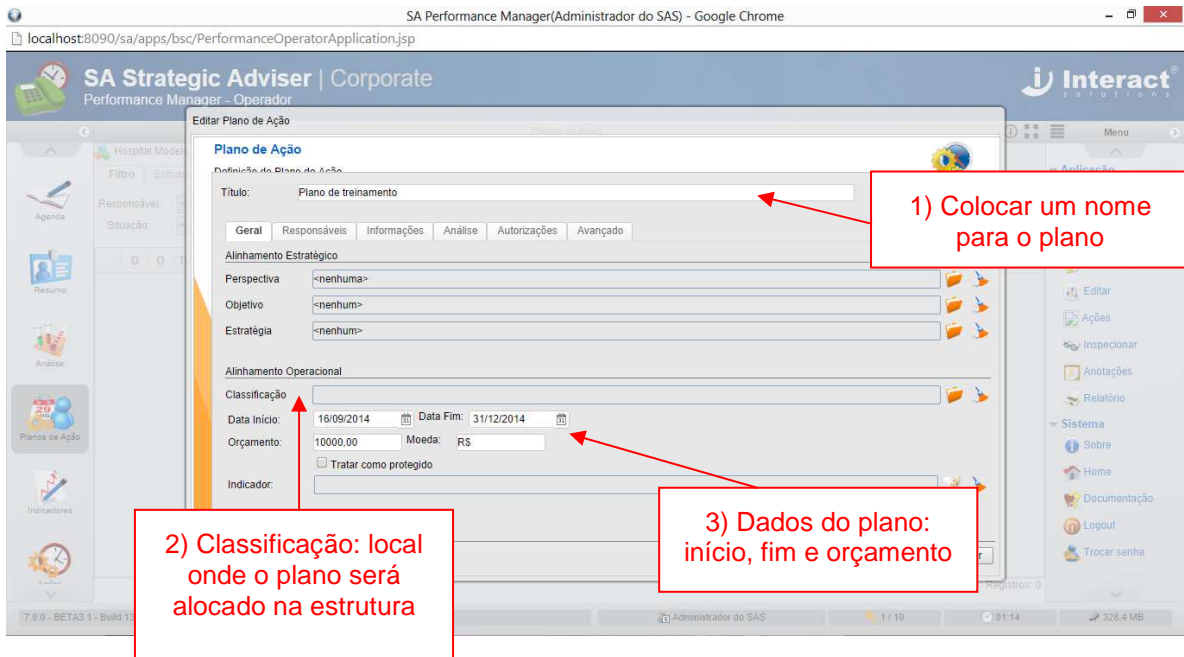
SA Performance Manager(Administrador do SAS) - Google Chrome

localhost:8090/sa/apps/bsc/PerformanceOperatorApplication.jsp

SA Strategic Adviser | Corporate
Performance Manager - Operador

Interact solutions

Editar Plano de Ação

Menu

Hospital Modelo

Filtro

Responsável:
Situação:

Agenda

Resumo

Análise

Planos de Ação

Indicadores

Plano de Ação
Definição do Plano de Ação

Título: Plano de treinamento

Geral | Responsáveis | Informações | Análise | Autorizações | Avançado

Alinhamento Estratégico

Perspectiva <nenhuma>

Objetivo <nenhum>

Estratégia <nenhum>

Alinhamento Operacional

Classificação

Data Início: 16/09/2014 Data Fim: 31/12/2014

Orçamento: 10000,00 Moeda: R$

Tratar como protegido

Indicador:

1) Colocar um nome para o plano

2) Classificação: local onde o plano será alocado na estrutura

3) Dados do plano: início, fim e orçamento

Aplicação

Editar

Ações

Inspecionar

Anotações

Relatório

Sistema

Sobre

Home

Documentação

Logout

Trocar senha

Registros: 0

7.0.0 - BETA3.1 - Build 13

Administrador do SAS

1 / 10

01:14

328,4 MB